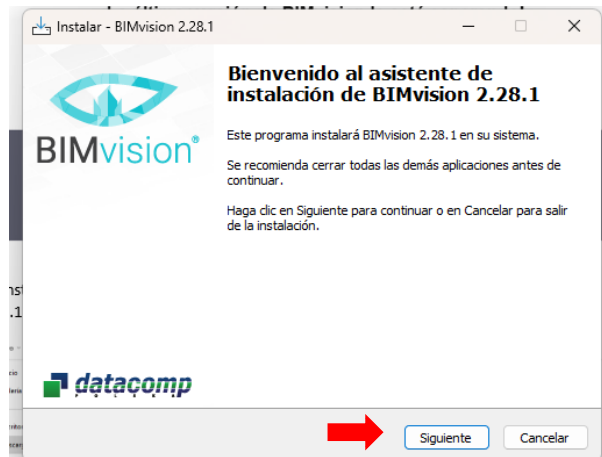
Instalar - BIMvision 2.28.1

BIMvision®

Bienvenido al asistente de instalación de BIMvision 2.28.1

Este programa instalará BIMvision 2.28.1 en su sistema.

Se recomienda cerrar todas las demás aplicaciones antes de continuar.

Haga clic en Siguiente para continuar o en Cancelar para salir de la instalación.

datacomp

Siguiente Cancelar